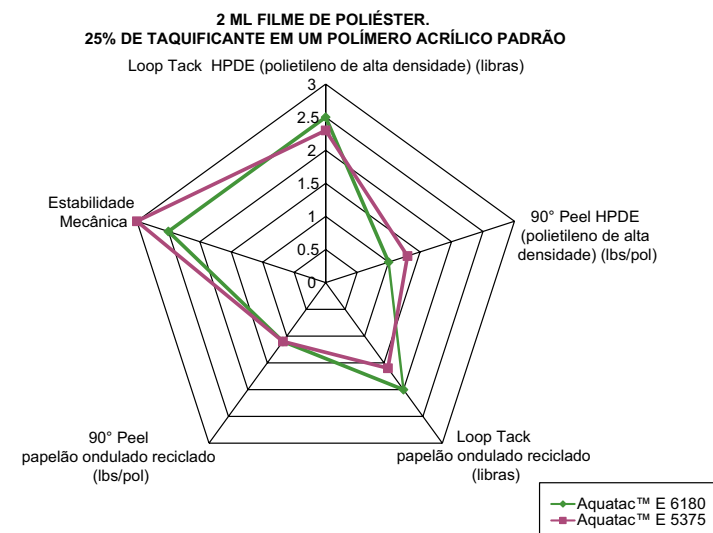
2 ML FILME DE POLIÉSTER.
25% DE TAQUIFICANTE EM UM POLÍMERO ACRÍLICO PADRÃO

Loop Tack HPDE (polietileno de alta densidade) (libras)

3
2.5
2
1.5
1
0.5
0

90° Peel HPDE (polietileno de alta densidade) (lbs/pol)

Loop Tack papelão ondulado reciclado (libras)

90° Peel papelão ondulado reciclado (lbs/pol)

Estabilidade Mecânica

Aquatac™ E 6180
Aquatac™ E 5375